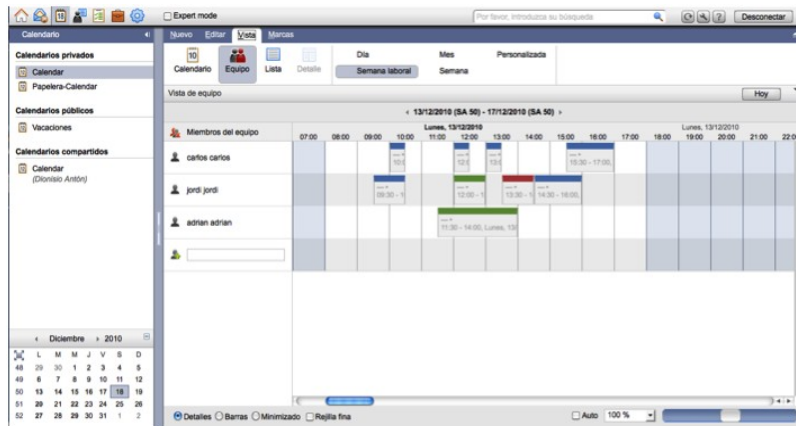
Expert mode

Por favor, introduzca su búsqueda

Desconectar

Calendario

Nuevo Editar Vista Marcas

Calendarios privados

Calendar

Papelera-Calendar

Calendarios públicos

Vacaciones

Calendarios compartidos

Calendar
(Dionisio Antón)

Calendario Equipo Lista Detalle

Día Mes Personalizada
Semana laboral Semana

Vista de equipo

Hoy

‹ 13/12/2010 (SA 50) - 17/12/2010 (SA 50) ›

Miembros del equipo

Lunes, 13/12/2010

Lunes, 13/12/2010

07:00 08:00 09:00 10:00 11:00 12:00 13:00 14:00 15:00 16:00 17:00 18:00 19:00 20:00 21:00 22:0

carlos carlos

10:0

15:30 - 17:00,

jordi jordi

09:30 - 1

12:00 - 1

13:30 - 1

14:30 - 16:00,

adrian adrian

11:30 - 14:00, Lunes, 13/

‹ Diciembre › 2010

| | L | M | M | J | V | S | D |
|---|---|---|---|---|---|---|---|
| 48 | 29 | 30 | 1 | 2 | 3 | 4 | 5 |
| 49 | 6 | 7 | 8 | 9 | 10 | 11 | 12 |
| 50 | 13 | 14 | 15 | 16 | 17 | 18 | 19 |
| 51 | 20 | 21 | 22 | 23 | 24 | 25 | 26 |
| 52 | 27 | 28 | 29 | 30 | 31 | 1 | 2 |

Detalles Barras Minimizado Rejilla fina

Auto 100 %